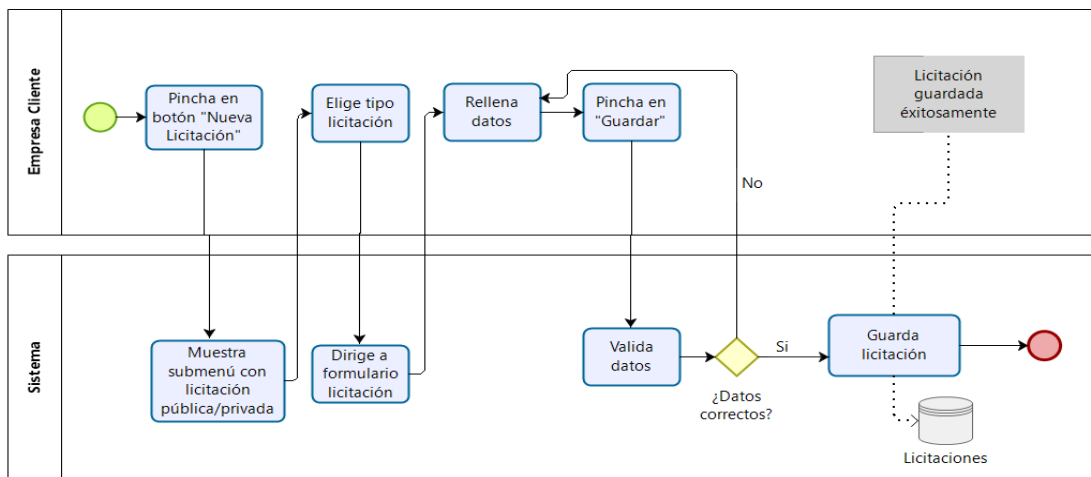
Empresa Cliente

Pincha en botón "Nueva Licitación"

Elige tipo licitación

Rellena datos

Pincha en "Guardar"

No

Licitación guardada éxitosamente

Sistema

Muestra submenú con licitación pública/privada

Dirige a formulario licitación

Valida datos

¿Datos correctos?

Si

Guarda licitación

Licitaciones